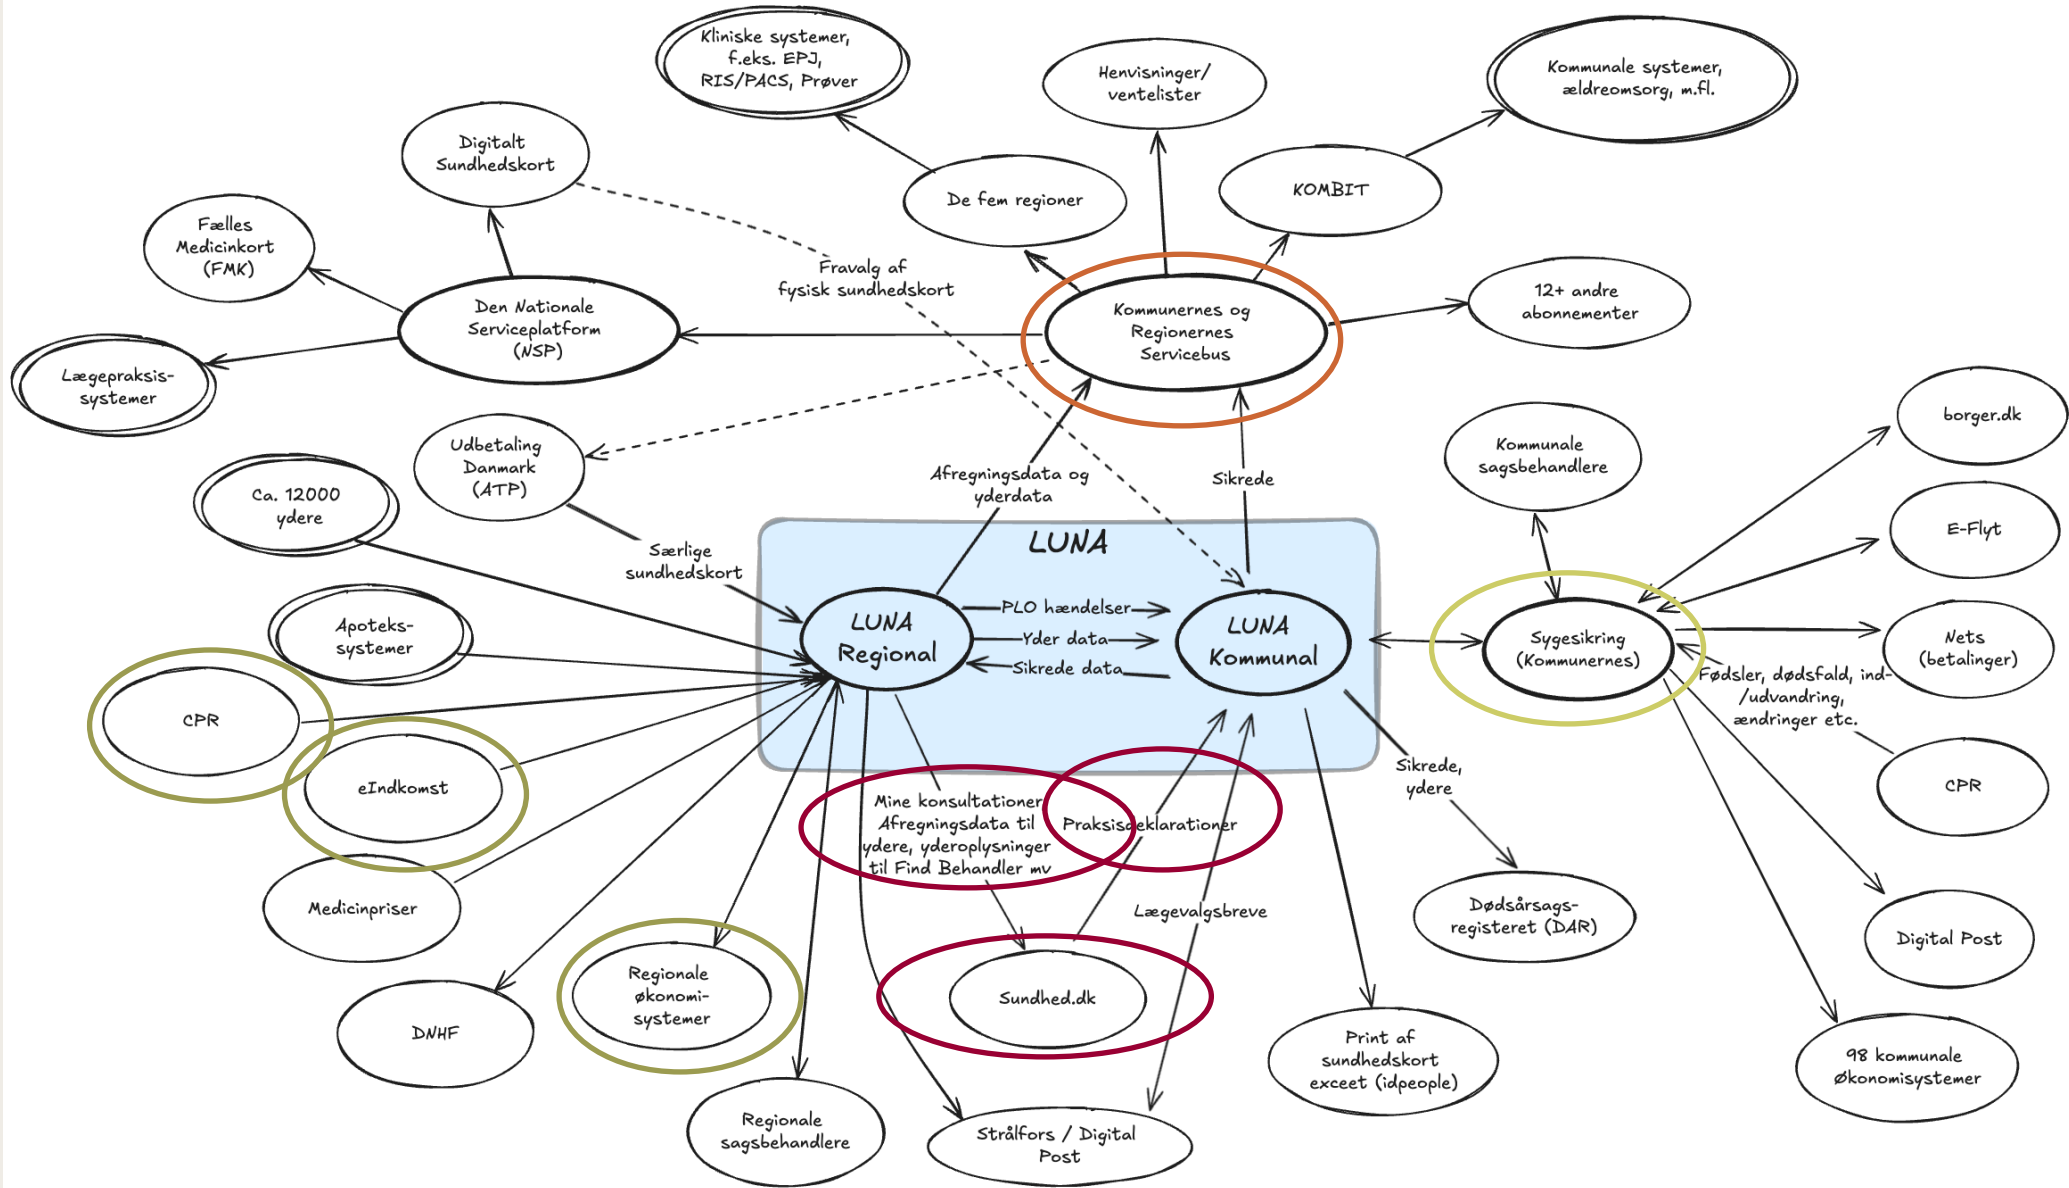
Kliniske systemer, f.eks. EPJ, RIS/PACS, Prøver

Henvisninger/ ventelister

Kommunale systemer, ældreomsorg, m.fl.

Digitalt Sundhedskort

De fem regioner

KOMBIT

Fælles Medicinkort (FMK)

Fravalg af fysisk sundhedskort

Den Nationale Serviceplatform (NSP)

Kommunernes og Regionernes Servicebus

12+ andre abonnementer

Lægepraksis-systemer

borger.dk

Udbetaling Danmark (ATP)

Kommunale sagsbehandlere

Afregningsdata og yderdata

Sikrede

Ca. 12000 ydere

E-Flyt

LUNA

Særlige sundhedskort

LUNA Regional

PLO hændelser

Yder data

Sikrede data

LUNA Kommunal

Sygesikring (Kommunernes)

Nets (betalinger)

Apoteks-systemer

Fødsler, dødsfald, ind-/udvandring, ændringer etc.

CPR

CPR

eIndkomst

Sikrede, ydere

Mine konsultationer Afregningsdata til ydere, yderoplysninger til Find Behandler mv

Praksisdeklarationer

Medicinpriser

Lægevalgsbreve

Dødsårsags-registeret (DAR)

Digital Post

Regionale økonomi-systemer

Sundhed.dk

DNHF

Print af sundhedskort exceet (idpeople)

98 kommunale økonomisystemer

Regionale sagsbehandlere

Strålfors / Digital Post